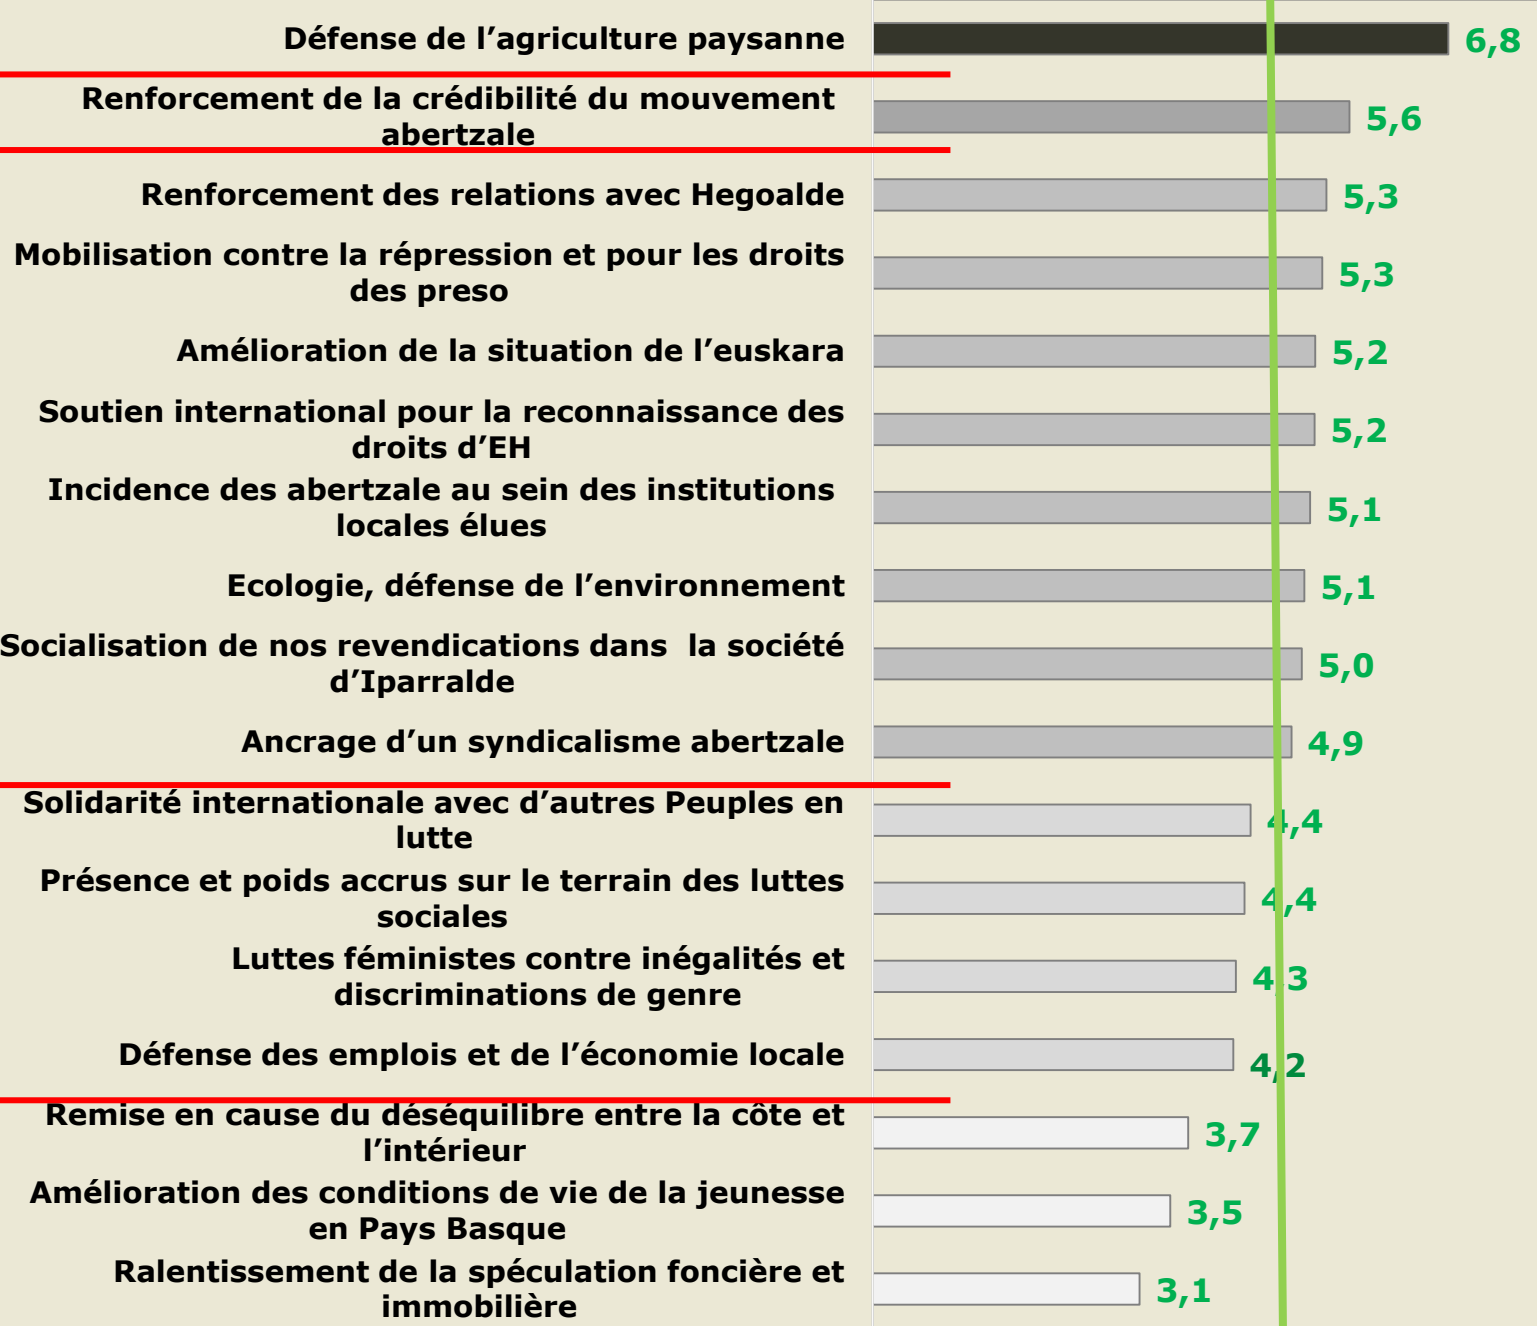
Défense de l'agriculture paysanne 6,8

Renforcement de la crédibilité du mouvement abertzale 5,6

Renforcement des relations avec Hegoalde 5,3

Mobilisation contre la répression et pour les droits des preso 5,3

Amélioration de la situation de l'euskara 5,2

Soutien international pour la reconnaissance des droits d'EH 5,2

Incidence des abertzale au sein des institutions locales élues 5,1

Ecologie, défense de l'environnement 5,1

Socialisation de nos revendications dans la société d'Iparralde 5,0

Ancrage d'un syndicalisme abertzale 4,9

Solidarité internationale avec d'autres Peuples en lutte 4,4

Présence et poids accrus sur le terrain des luttes sociales 4,4

Luttes féministes contre inégalités et discriminations de genre 4,3

Défense des emplois et de l'économie locale 4,2

Remise en cause du déséquilibre entre la côte et l'intérieur 3,7

Amélioration des conditions de vie de la jeunesse en Pays Basque 3,5

Ralentissement de la spéculation foncière et immobilière 3,1